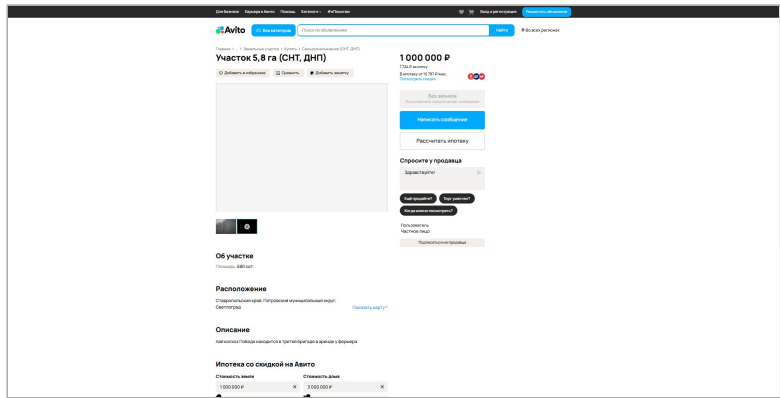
Для бизнеса Карьера в Авито Помощь Каталоги #яПомогаю

Вход и регистрация Разместить объявление

Avito Все категории Поиск по объявлениям Найти Во всех регионах

Главная › ... › Земельные участки › Купить › Сельхозназначения (СНТ, ДНП)

Участок 5,8 га (СНТ, ДНП)

Добавить в избранное Сравнить Добавить заметку

1 000 000 ₽

1 724 ₽ за сотку

В ипотеку от 15 787 ₽/мес.

Посмотреть условия

Без звонков

Пользователь предпочитает сообщения

Написать сообщение

Рассчитать ипотеку

Спросите у продавца

Здравствуйте!

Ещё продаёте? Торг уместен? Когда можно посмотреть?

Пользователь

Частное лицо

Подписаться на продавца

Об участке

Площадь: 580 сот.

Расположение

Ставропольский край, Петровский муниципальный округ, Светлоград

Показать карту

Описание

Хай колхоз Победа находится в третей бригаде в аренде у фермера

Ипотека со скидкой на Авито

Стоимость земли

1 000 000 ₽

Стоимость дома

3 000 000 ₽